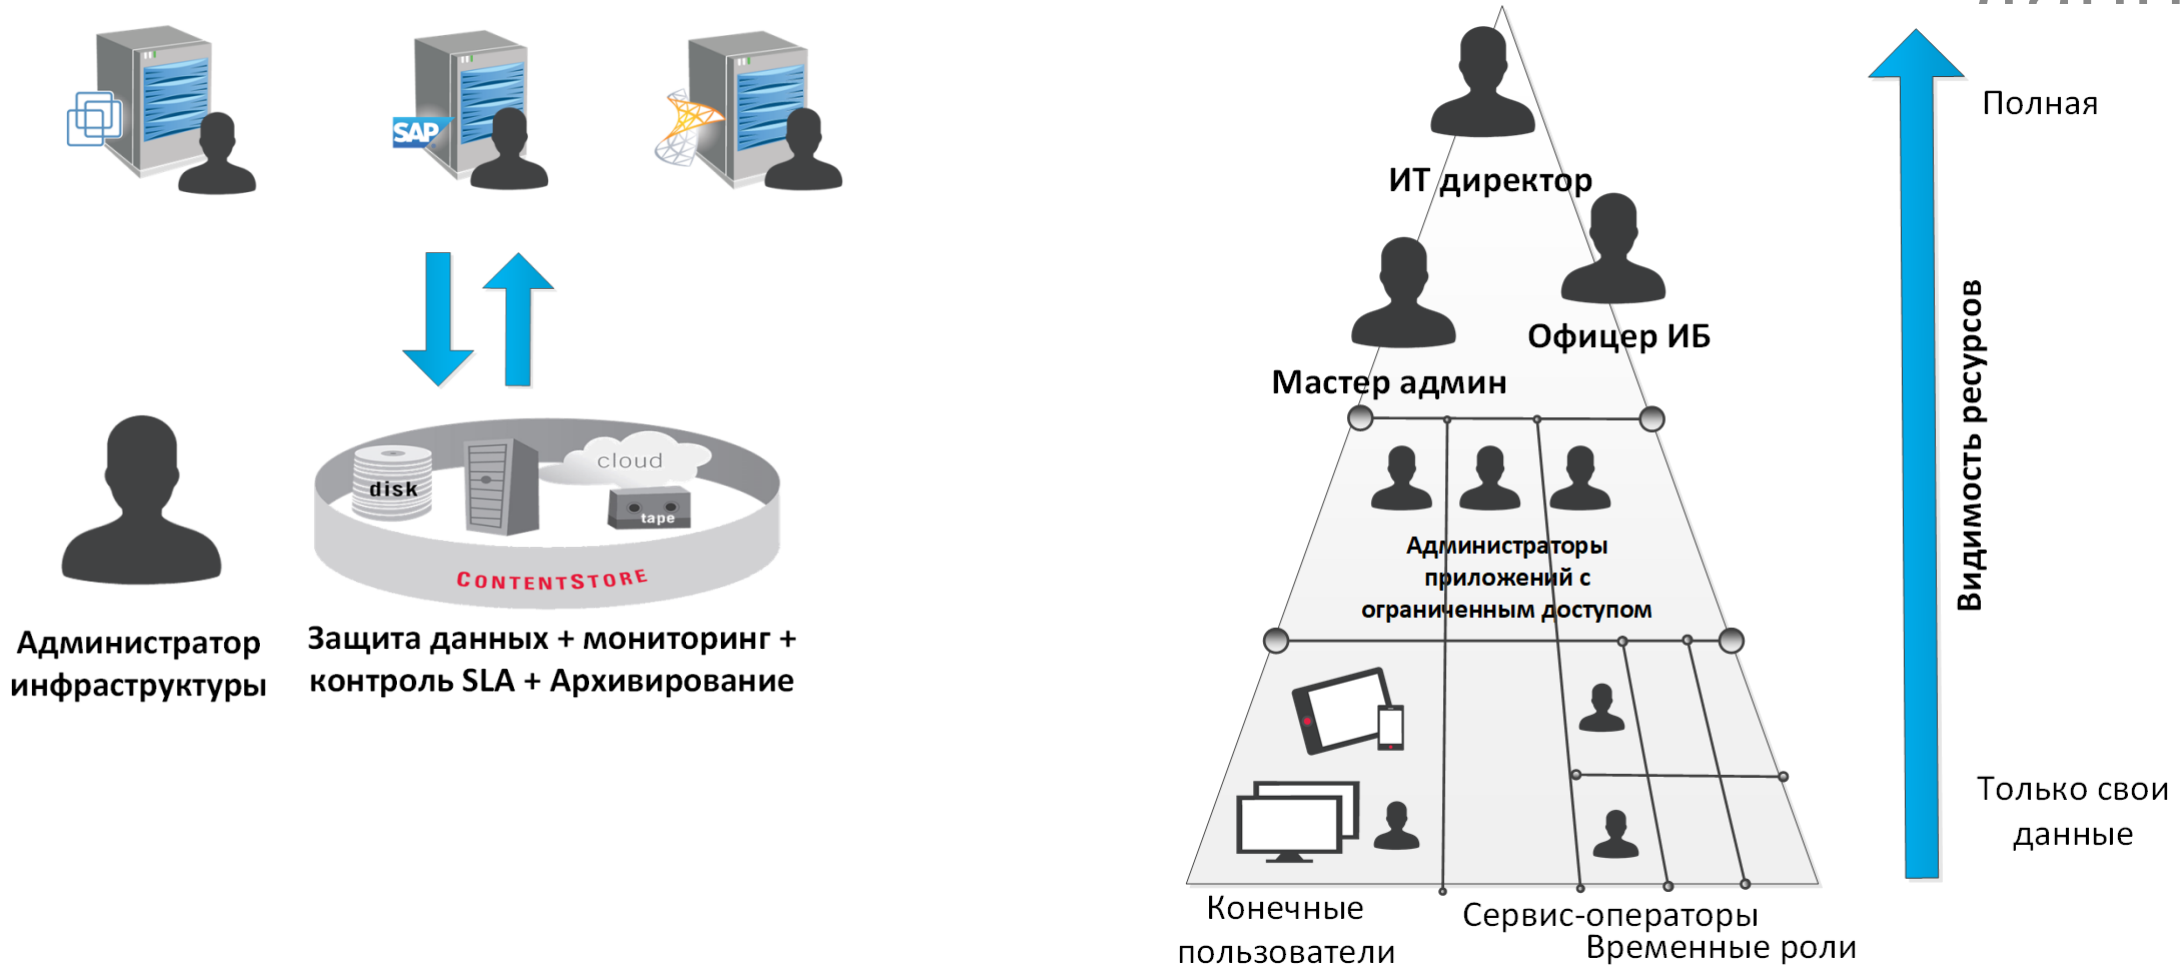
SAP

disk

cloud

tape

ContentStore

Администратор инфраструктуры

Защита данных + мониторинг + контроль SLA + Архивирование

ИТ директор

Офицер ИБ

Мастер админ

Администраторы приложений с ограниченным доступом

Конечные пользователи

Сервис-операторы

Временные роли

Полная

Видимость ресурсов

Только свои данные